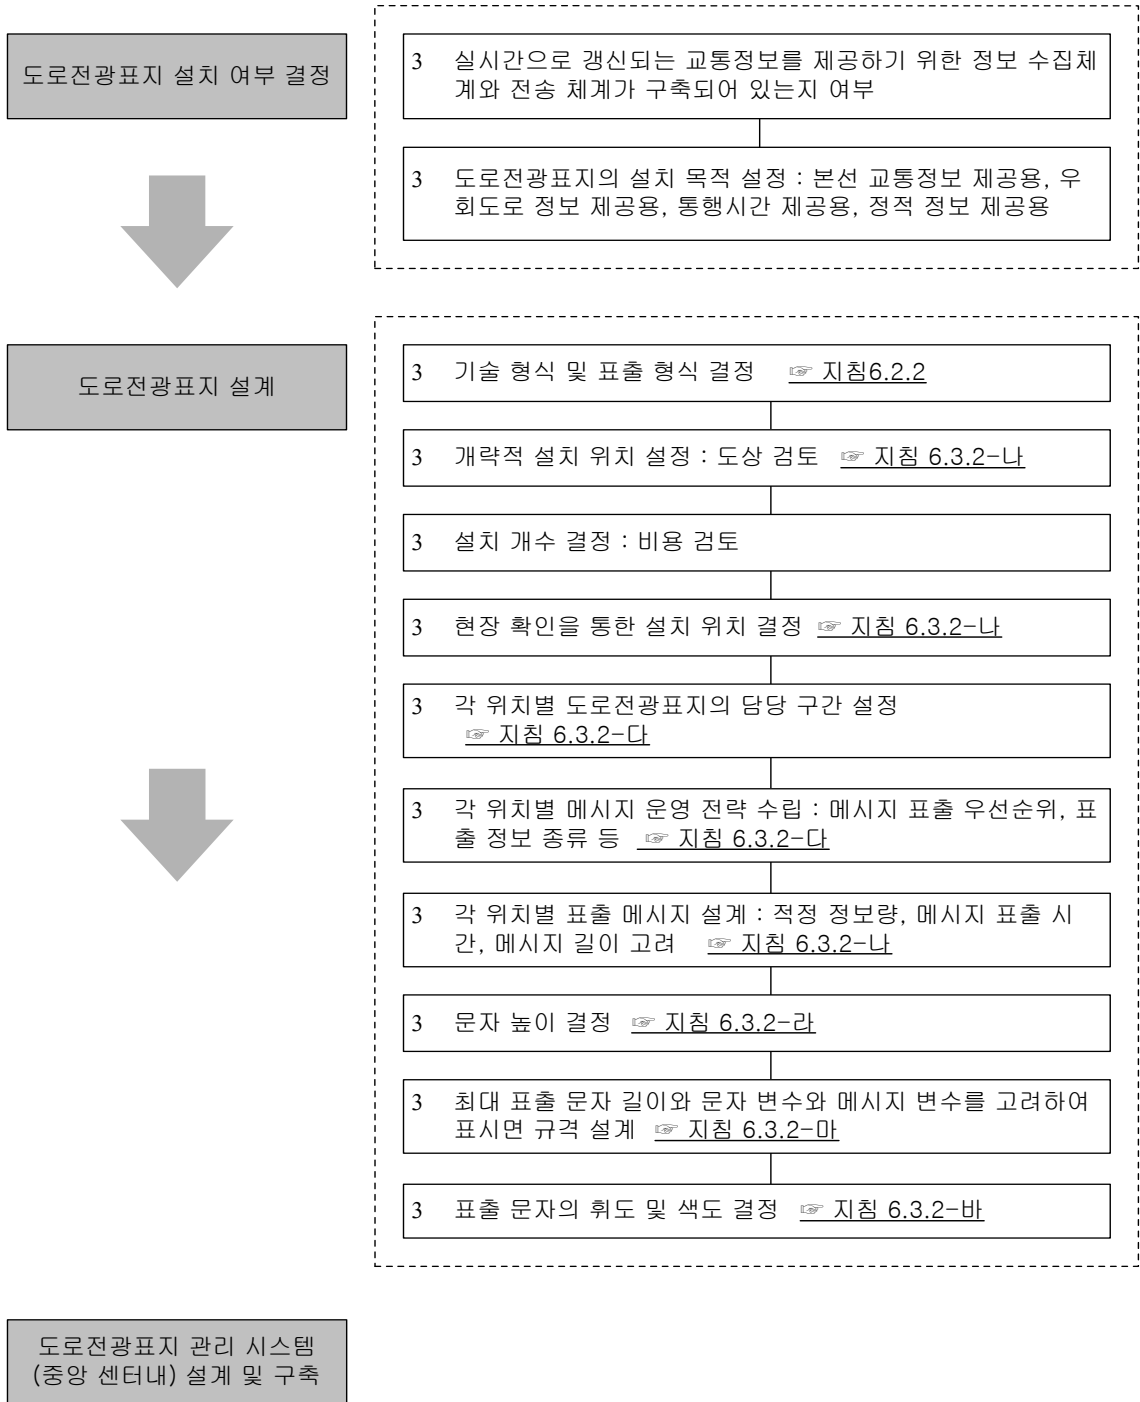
도로전광표지 설치 여부 결정

3 실시간으로 갱신되는 교통정보를 제공하기 위한 정보 수집체계와 전송 체계가 구축되어 있는지 여부

3 도로전광표지의 설치 목적 설정 : 본선 교통정보 제공용, 우회도로 정보 제공용, 통행시간 제공용, 정적 정보 제공용

도로전광표지 설계

3 기술 형식 및 표출 형식 결정 ☞ 지침6.2.2

3 개략적 설치 위치 설정 : 도상 검토 ☞ 지침 6.3.2-나

3 설치 개수 결정 : 비용 검토

3 현장 확인을 통한 설치 위치 결정 ☞ 지침 6.3.2-나

3 각 위치별 도로전광표지의 담당 구간 설정 ☞ 지침 6.3.2-다

3 각 위치별 메시지 운영 전략 수립 : 메시지 표출 우선순위, 표출 정보 종류 등 ☞ 지침 6.3.2-다

3 각 위치별 표출 메시지 설계 : 적정 정보량, 메시지 표출 시간, 메시지 길이 고려 ☞ 지침 6.3.2-나

3 문자 높이 결정 ☞ 지침 6.3.2-라

3 최대 표출 문자 길이와 문자 변수와 메시지 변수를 고려하여 표시면 규격 설계 ☞ 지침 6.3.2-마

3 표출 문자의 휘도 및 색도 결정 ☞ 지침 6.3.2-바

도로전광표지 관리 시스템 (중앙 센터내) 설계 및 구축